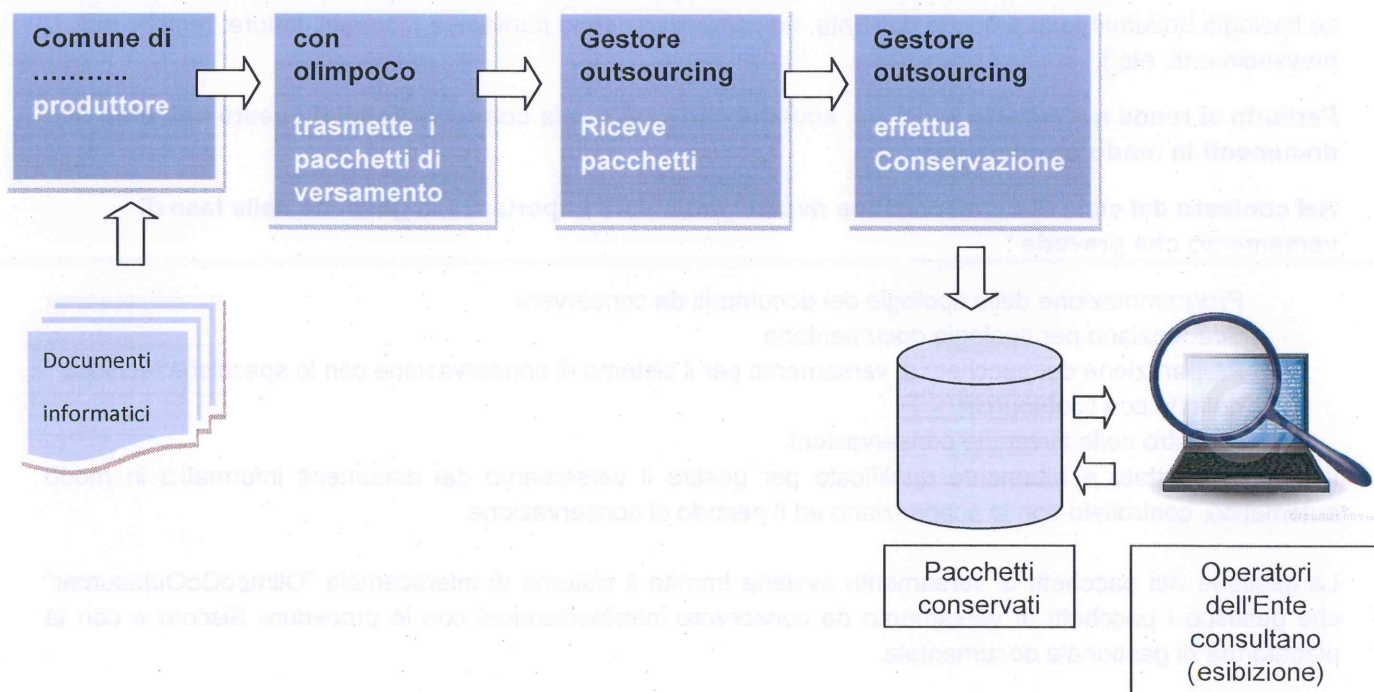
Comune di
……….
produttore

con
olimpoCo
trasmette i pacchetti di versamento

Gestore
outsourcing
Riceve pacchetti

Gestore
outsourcing
effettua Conservazione

Documenti
informatici

Pacchetti conservati

Operatori dell'Ente consultano (esibizione)